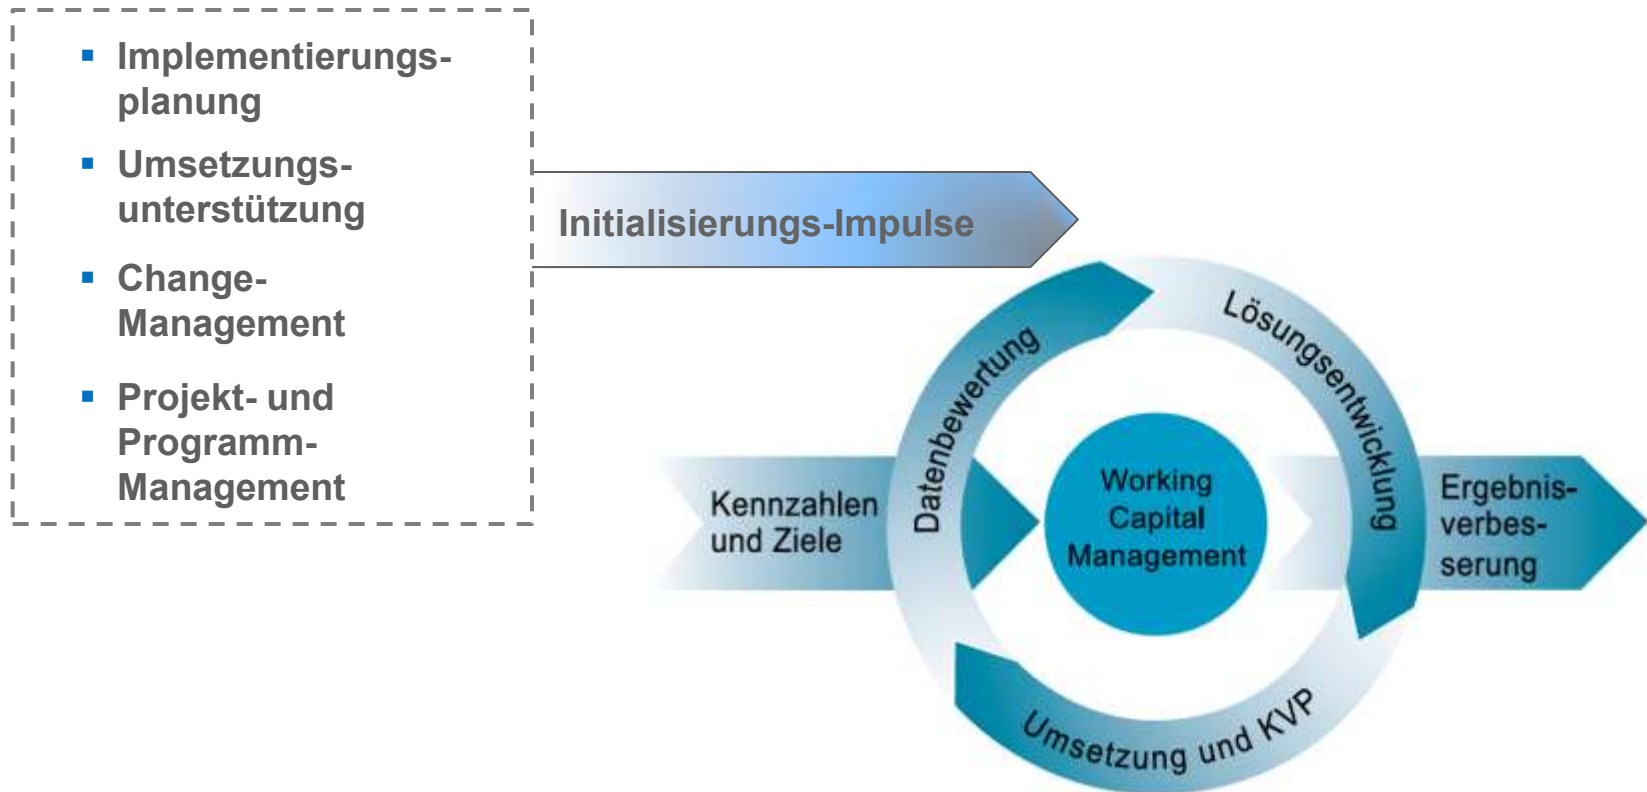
- Implementierungsplanung
- Umsetzungsunterstützung
- Change-Management
- Projekt- und Programm-Management

Initialisierungs-Impulse

Kennzahlen und Ziele

Datenbewertung

Lösungsentwicklung

Working Capital Management

Ergebnisverbesserung

Umsetzung und KVP